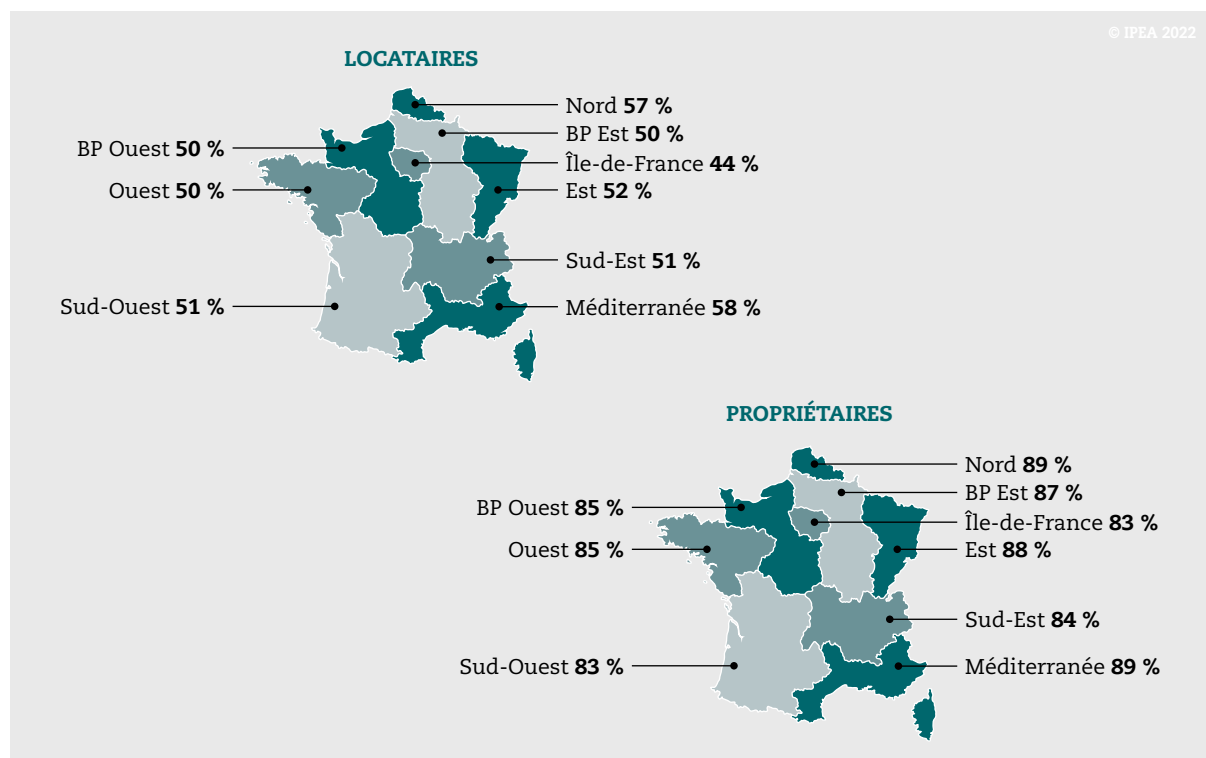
© IPEA 2022

LOCATAIRES

Nord **57 %**
BP Est **50 %**
BP Ouest **50 %**
Île-de-France **44 %**
Ouest **50 %**
Est **52 %**
Sud-Est **51 %**
Sud-Ouest **51 %**
Méditerranée **58 %**

PROPRIÉTAIRES

Nord **89 %**
BP Est **87 %**
BP Ouest **85 %**
Île-de-France **83 %**
Ouest **85 %**
Est **88 %**
Sud-Est **84 %**
Sud-Ouest **83 %**
Méditerranée **89 %**